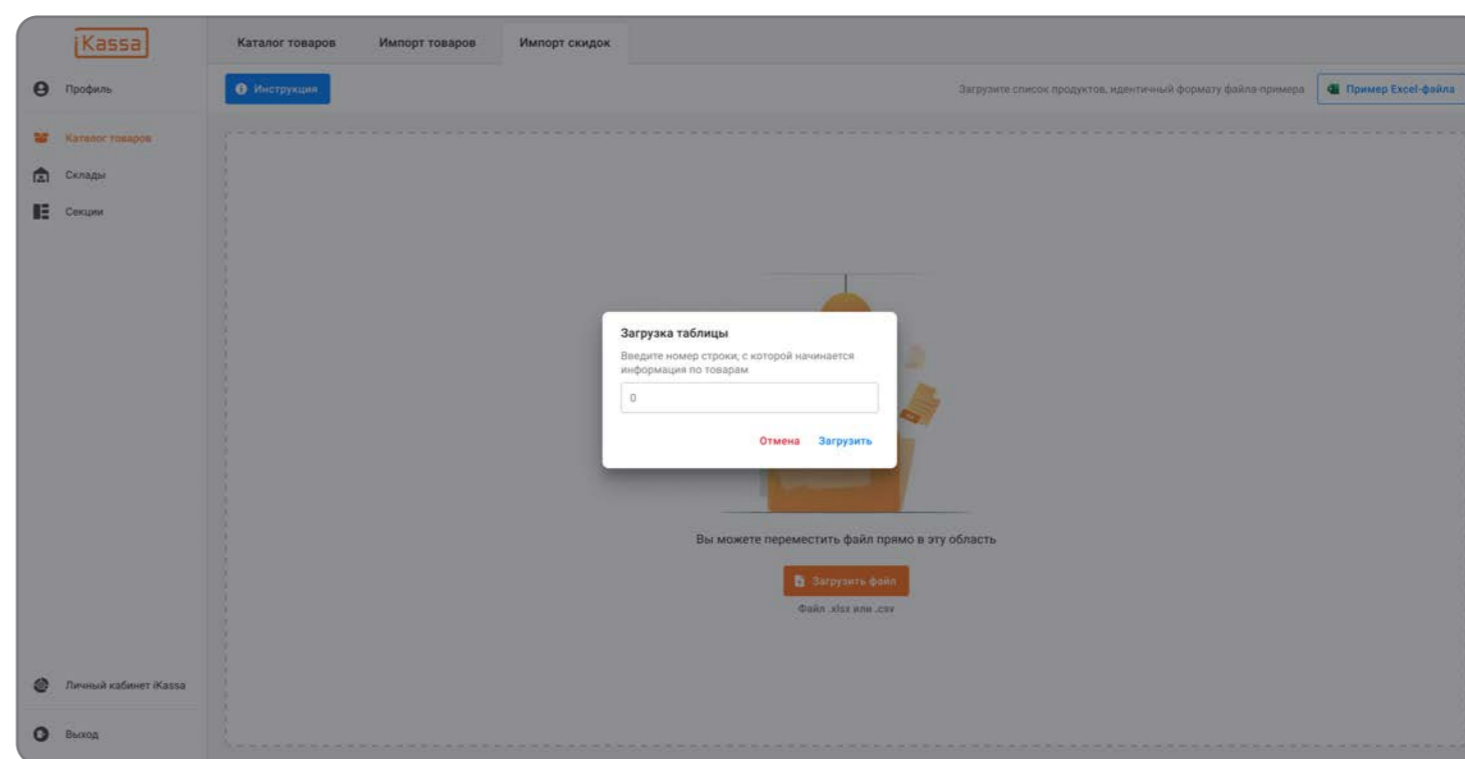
iKassa

Профиль

Каталог товаров

Склады

Секции

Личный кабинет iKassa

Выход

Каталог товаров

Импорт товаров

Импорт скидок

Инструкция

Загрузите список продуктов, идентичный формату файла-примера

Пример Excel-файла

Загрузка таблицы

Введите номер строки, с которой начинается информация по товарам

0

Отмена

Загрузить

Вы можете переместить файл прямо в эту область

Загрузить файл

Файл .xlsx или .csv